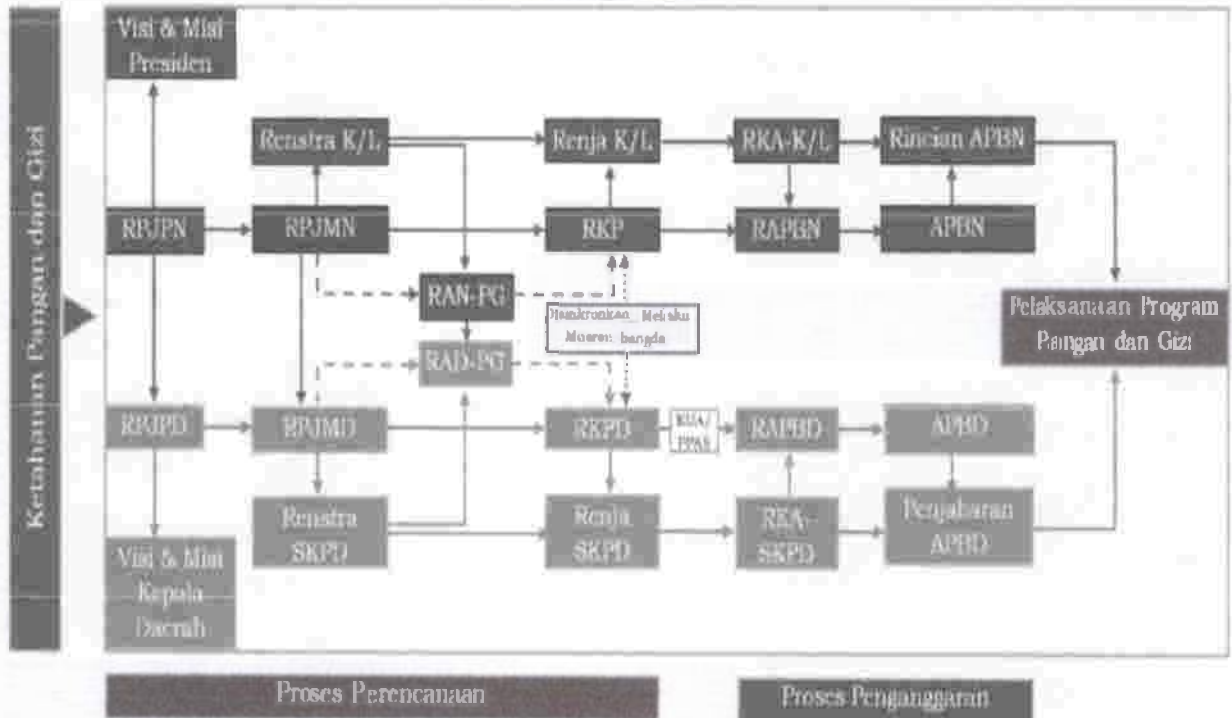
Ketahanan Pangan dan Gizi

Visi & Misi Presiden

Renstra K/L

Renja K/L

RKA-K/L

Rincian APBN

RPJPN

RPJMN

RKP

RAPBN

APBN

RAN-PG

Disinkronkan_ Melalui Musren bangda

RAD-PG

Pelaksanaan Program Pangan dan Gizi

RPJPD

RPJMD

RKPD

KUA/ PPAS

RAPBD

APBD

Renstra SKPD

Renja SKPD

RKA-SKPD

Penjabaran APBD

Visi & Misi Kepala Daerah

Proses Perencanaan

Proses Penganggaran